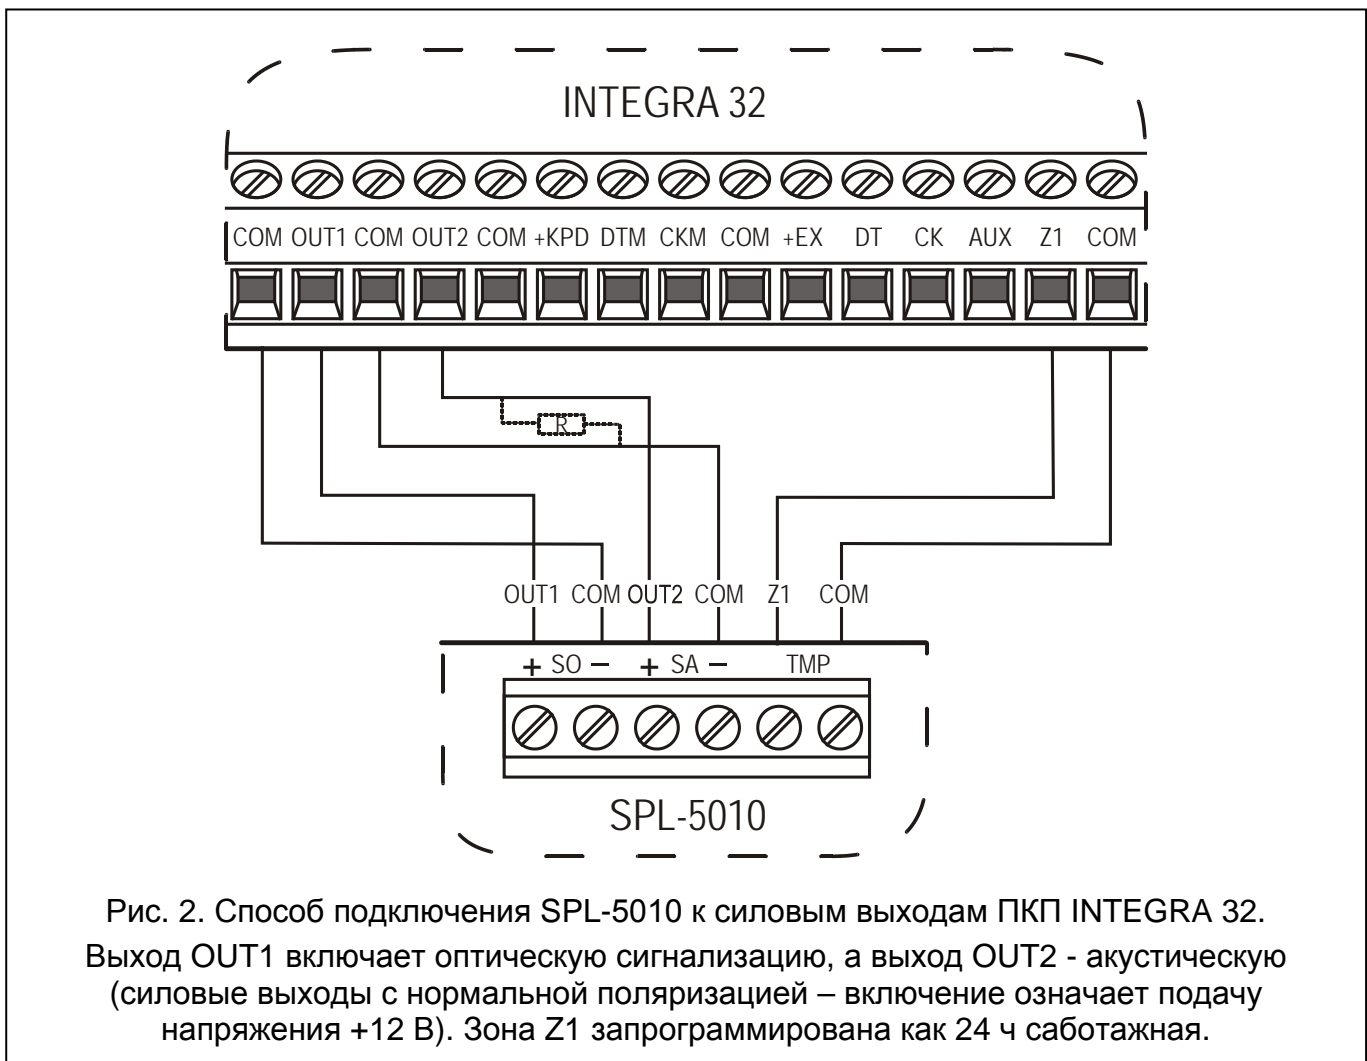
INTEGRA 32

COM OUT1 COM OUT2 COM +KPD DTM CKM COM +EX DT CK AUX Z1 COM

R

OUT1 COM OUT2 COM Z1 COM

+ SO − + SA − TMP

SPL-5010

Рис. 2. Способ подключения SPL-5010 к силовым выходам ПКП INTEGRA 32.

Выход OUT1 включает оптическую сигнализацию, а выход OUT2 - акустическую (силовые выходы с нормальной поляризацией – включение означает подачу напряжения +12 В). Зона Z1 запрограммирована как 24 ч саботажная.